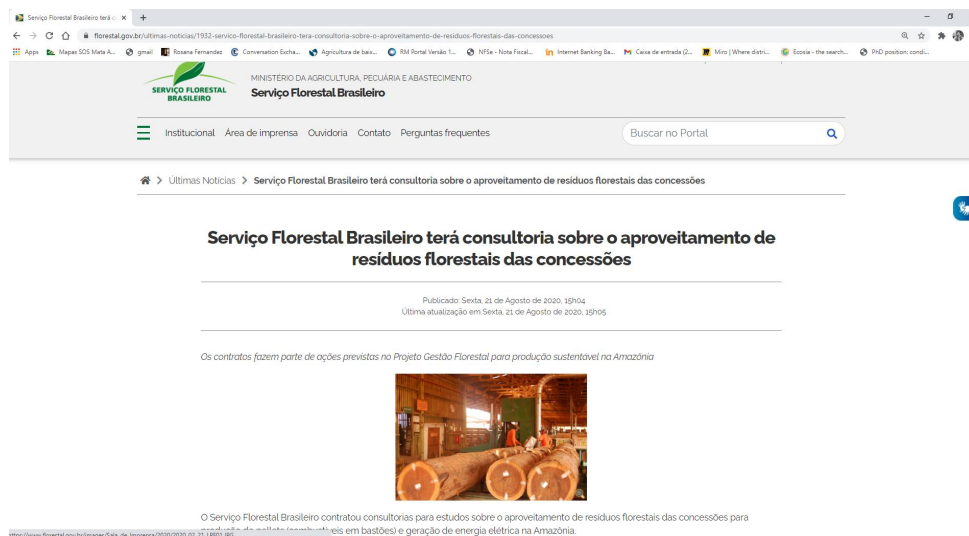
Serviço Florestal Brasileiro terá c ×  +

florestal.gov.br/ultimas-noticias/1932-servico-florestal-brasileiro-tera-consultoria-sobre-o-aproveitamento-de-residuos-florestais-das-concessoes

Apps  Mapas SOS Mata A...  gmail  Rosana Fernandez  Conversation Excha...  Agricultura de baix...  RM Portal Versão 1...  NFSe - Nota Fiscal...  Internet Banking Ba...  Caixa de entrada (2...  Miro | Where distri...  Ecosia - the search...  PhD position: condi...

SERVIÇO FLORESTAL BRASILEIRO

MINISTÉRIO DA AGRICULTURA, PECUÁRIA E ABASTECIMENTO

Serviço Florestal Brasileiro

Institucional  Área de imprensa  Ouvidoria  Contato  Perguntas frequentes

Buscar no Portal

Últimas Notícias > Serviço Florestal Brasileiro terá consultoria sobre o aproveitamento de resíduos florestais das concessões

Serviço Florestal Brasileiro terá consultoria sobre o aproveitamento de resíduos florestais das concessões

Publicado: Sexta, 21 de Agosto de 2020, 15h04
Última atualização em Sexta, 21 de Agosto de 2020, 15h05

Os contratos fazem parte de ações previstas no Projeto Gestão Florestal para produção sustentável na Amazônia

O Serviço Florestal Brasileiro contratou consultorias para estudos sobre o aproveitamento de resíduos florestais das concessões para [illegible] eis em bastões) e geração de energia elétrica na Amazônia.

https://www.florestal.gov.br/images/Sala_de_Imprensa/2020/2020_02_21_1.RP01.JPG